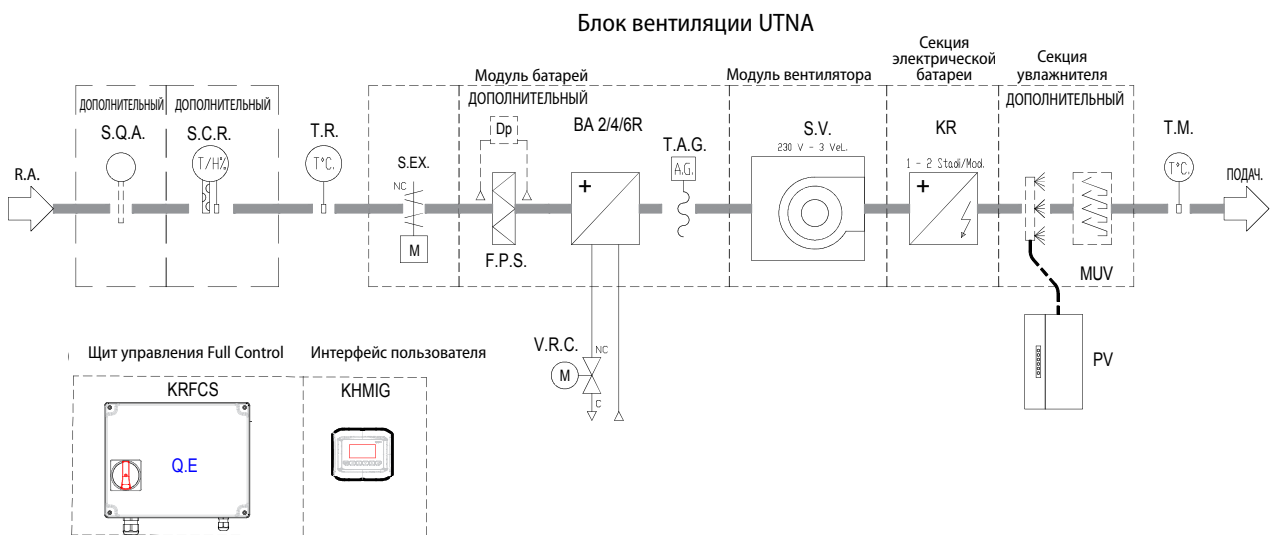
Блок вентиляции UTNA

ДОПОЛНИТЕЛЬНЫЙ ДОПОЛНИТЕЛЬНЫЙ

Модуль батарей
ДОПОЛНИТЕЛЬНЫЙ

Модуль вентилятора

Секция электрической батареи

Секция увлажнителя
ДОПОЛНИТЕЛЬНЫЙ

S.Q.A. S.C.R. T.R. T.M.

T/H% T°C. T°C.

R.A. ПОДАЧ.

S.EX.
NC
M

Dp

F.P.S.

BA 2/4/6R

T.A.G.
A.G.

S.V.
230 V - 3 Vel.

KR
1 - 2 Stadi/Mod.

MUV

PV

V.R.C.
M
NC
C

Щит управления Full Control Интерфейс пользователя

KRFCS KHMIG

Q.E